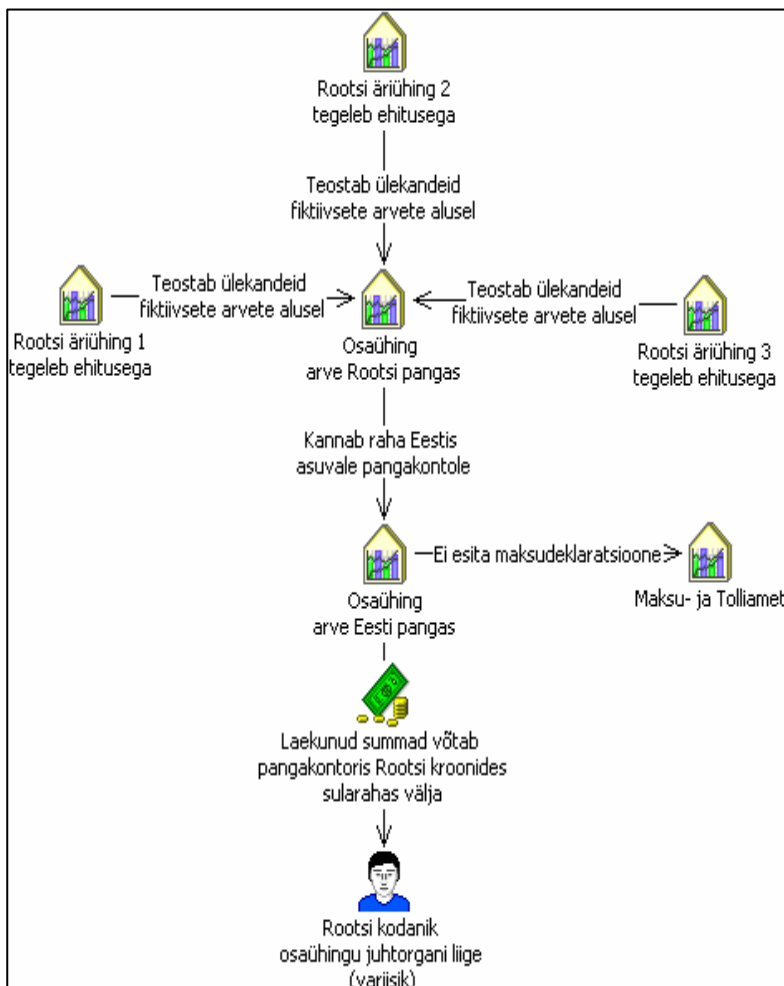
Rootsi äriühing 2 tegeleb ehitusega

Teostab ülekandeid fiktiivsete arvete alusel

Rootsi äriühing 1 tegeleb ehitusega

Teostab ülekandeid fiktiivsete arvete alusel

Osaühing arve Rootsi pangas

Teostab ülekandeid fiktiivsete arvete alusel

Rootsi äriühing 3 tegeleb ehitusega

Kannab raha Eestis asuvale pangakontole

Osaühing arve Eesti pangas

Ei esita maksudeklaratsioone

Maksu- ja Tolliamet

Laekunud summad võtab pangakontoris Rootsi kroonides sularahas välja

Rootsi kodanik osaühingu juhtorgani liige (varjisik)